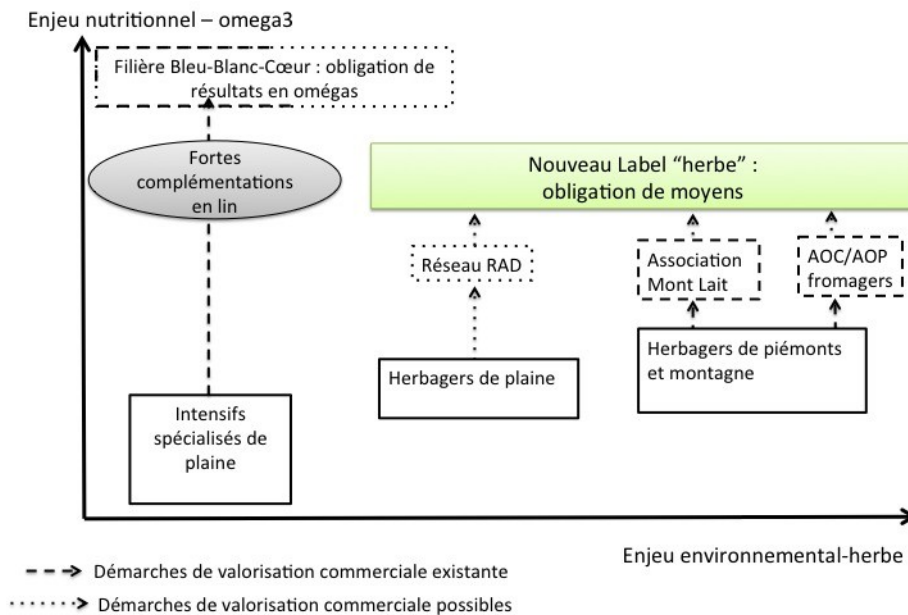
Enjeu nutritionnel – omega3

Filière Bleu-Blanc-Cœur : obligation de résultats en omégas

Fortes complémentations en lin

Nouveau Label "herbe" : obligation de moyens

Réseau RAD

Association Mont Lait

AOC/AOP fromagers

Herbagers de piémonts et montagne

Herbagers de plaine

Intensifs spécialisés de plaine

Enjeu environnemental-herbe

Démarches de valorisation commerciale existante

Démarches de valorisation commerciale possibles